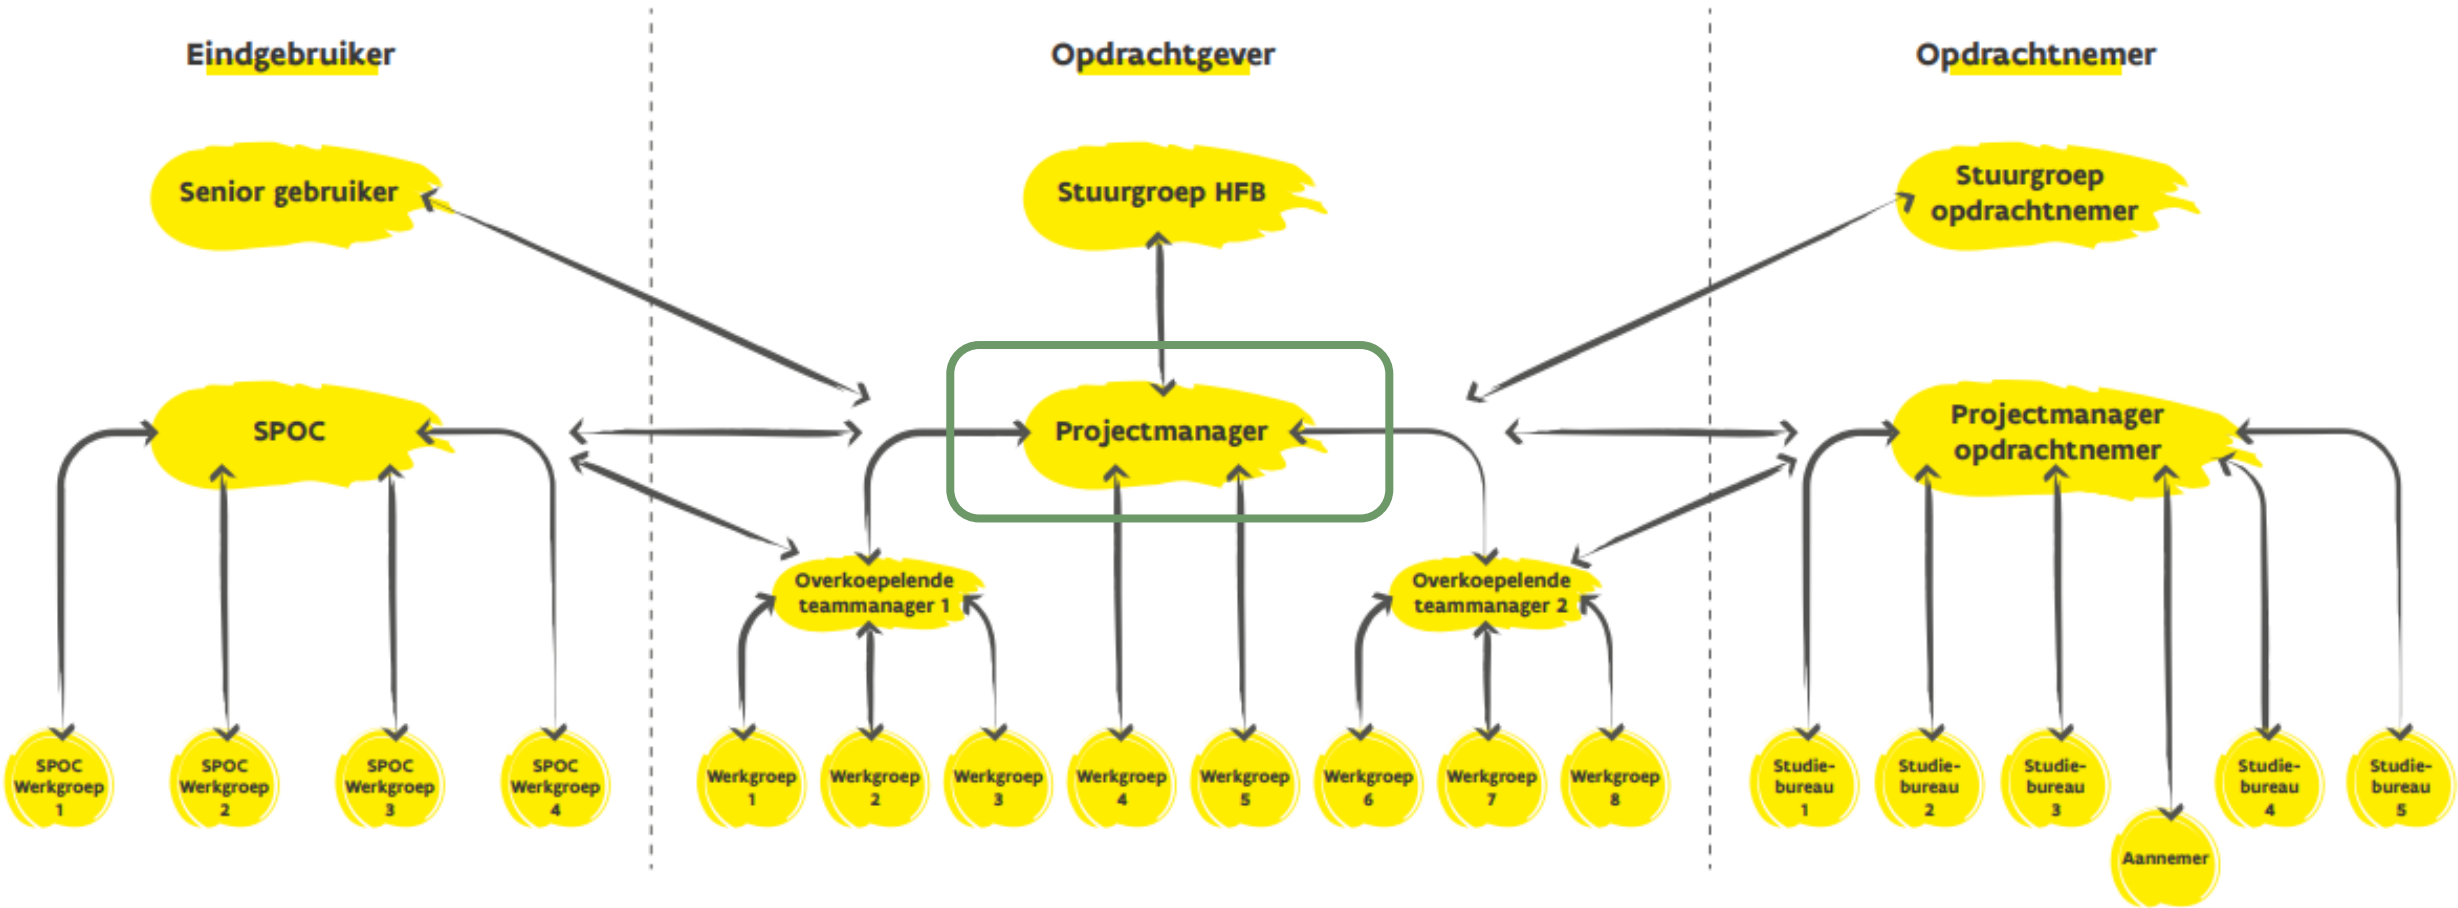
Eindgebruiker

Opdrachtgever

Opdrachtnemer

Senior gebruiker

Stuurgroep HFB

Stuurgroep opdrachtnemer

SPOC

Projectmanager

Projectmanager opdrachtnemer

Overkoepelende teammanager 1

Overkoepelende teammanager 2

SPOC Werkgroep 1

SPOC Werkgroep 2

SPOC Werkgroep 3

SPOC Werkgroep 4

Werkgroep 1

Werkgroep 2

Werkgroep 3

Werkgroep 4

Werkgroep 5

Werkgroep 6

Werkgroep 7

Werkgroep 8

Studie-bureau 1

Studie-bureau 2

Studie-bureau 3

Aannemer

Studie-bureau 4

Studie-bureau 5